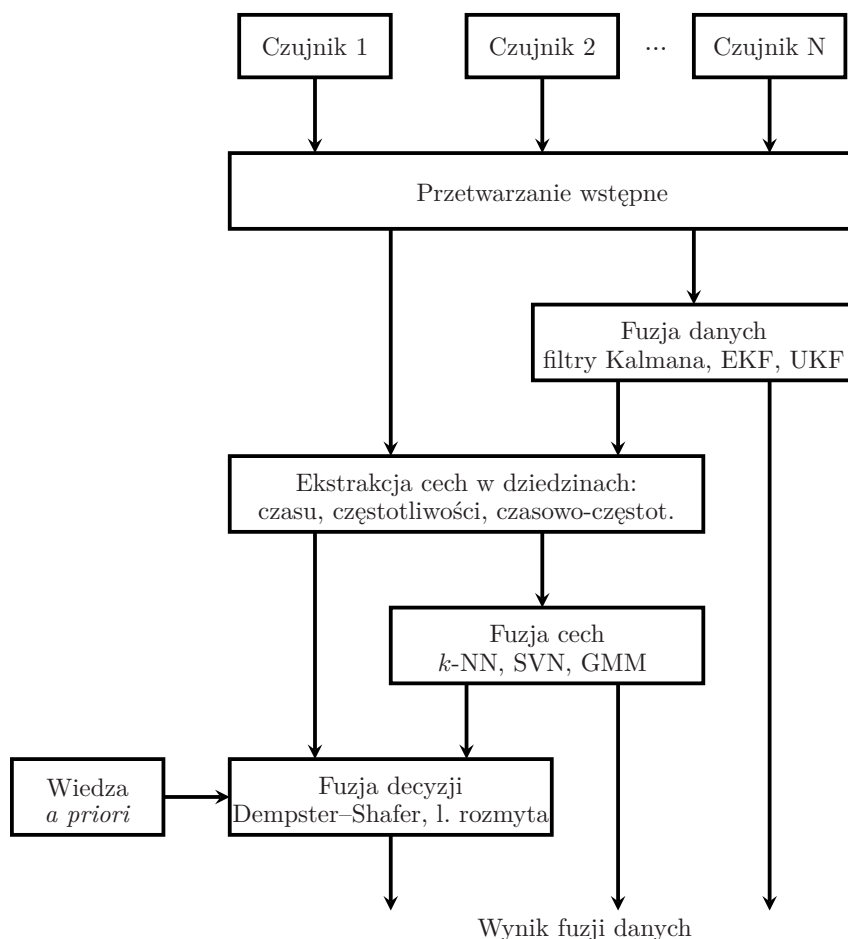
Czujnik 1

Czujnik 2

···

Czujnik N

Przetwarzanie wstępne

Fuzja danych
filtry Kalmana, EKF, UKF

Ekstrakcja cech w dziedzinach:
czasu, częstotliwości, czasowo-częstot.

Fuzja cech
$k$-NN, SVN, GMM

Wiedza
*a priori*

Fuzja decyzji
Dempster–Shafer, l. rozmyta

Wynik fuzji danych